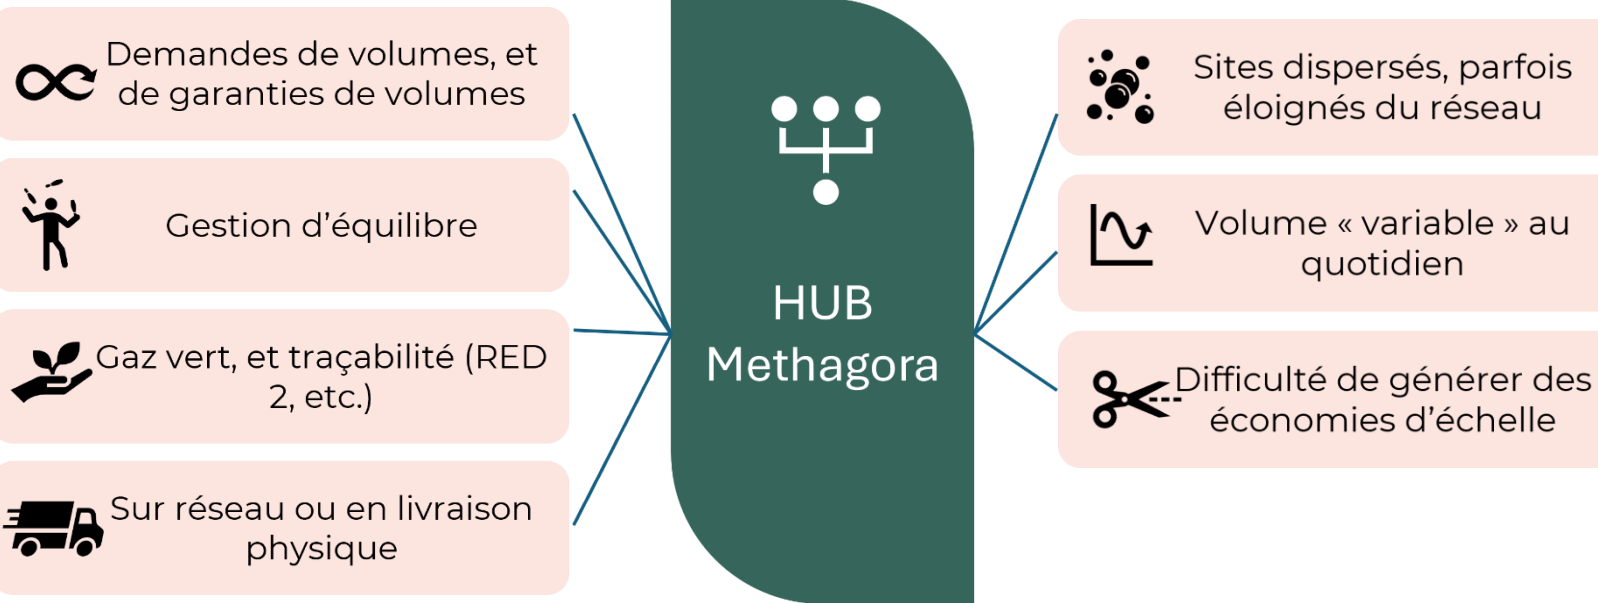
Demandes de volumes, et de garanties de volumes

Gestion d’équilibre

Gaz vert, et traçabilité (RED 2, etc.)

Sur réseau ou en livraison physique

HUB Methagora

Sites dispersés, parfois éloignés du réseau

Volume « variable » au quotidien

Difficulté de générer des économies d’échelle